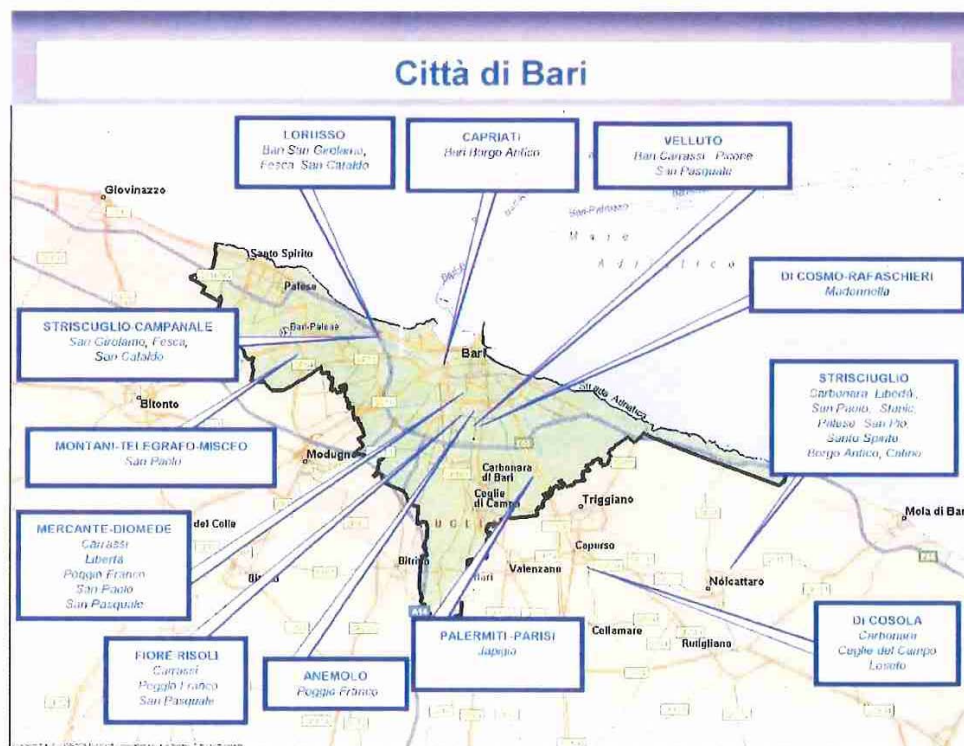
Città di Bari

LORUSSO
Bari San Girolamo, Fesca, San Cataldo

CAPRIATI
Bari Borgo Antico

VELLUTO
Bari Carrassi, Picone San Pasquale

DI COSMO-RAFASCHIERI
Madonnella

STRISCUGLIO CAMPANALE
San Girolamo, Fesca, San Cataldo

STRISCUGLIO
Carbonara, Libertà, San Paolo, Stanic, Palese, San Pio, Santo Spirito, Borgo Antico, Catino

MONTANI-TELEGRAFO-MISCEO
San Paolo

MERCANTE-DIOMEDE
Carrassi
Libertà
Poggio Franco
San Paolo
San Pasquale

DI COSOLA
Carbonara
Ceglie del Campo
Loseto

PALERMITI-PARISI
Japigia

FIORE RISOLI
Carrassi
Poggio Franco
San Pasquale

ANEMOLO
Poggio Franco

Giovinazzo
Santo Spirito
Palese
Bari-Palese
Bari
Bitonto
Modugno
Carbonara di Bari
Ceglie di Campo
Triggiano
Mola di Bari
del Colle
Capurso
Valenzano
Noicattaro
Cellamare
Rutigliano
Bitritto
Mare Adriatico
Strada Adriatica
A14
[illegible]